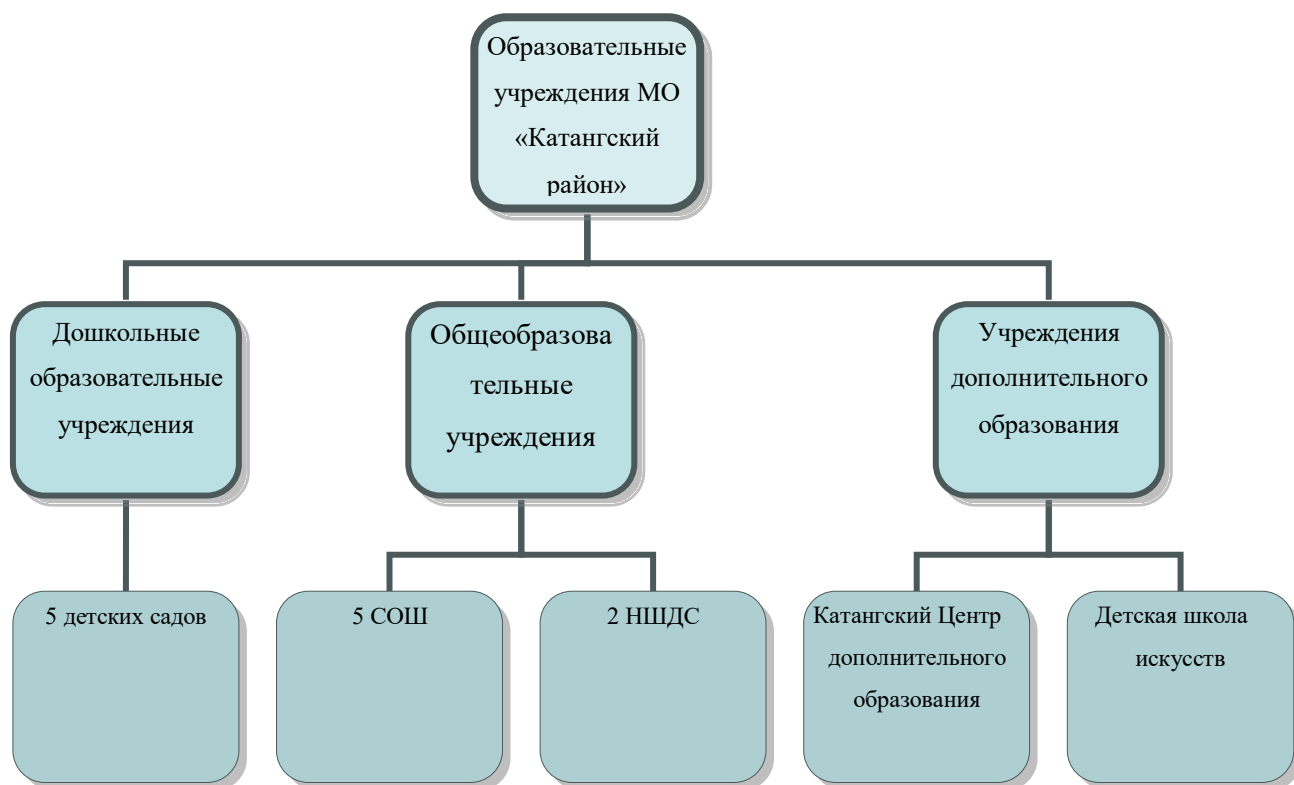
Образовательные учреждения МО «Катангский район»

Дошкольные образовательные учреждения

Общеобразова тельные учреждения

Учреждения дополнительного образования

5 детских садов

5 СОШ

2 НШДС

Катангский Центр дополнительного образования

Детская школа искусств